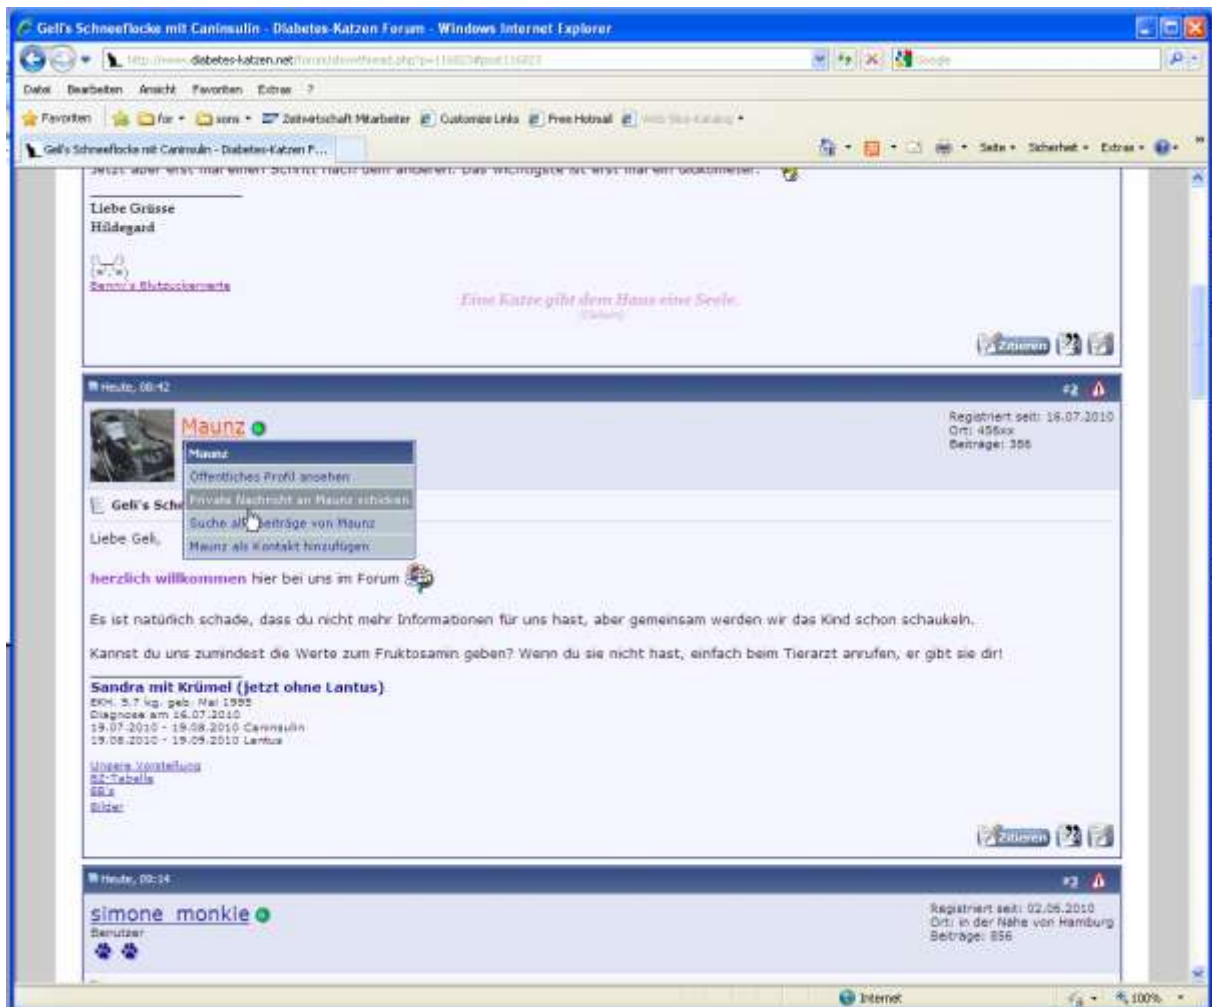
Geli's Schneeflocke mit Caninsulin - Diabetes-Katzen Forum - Windows Internet Explorer

http://www.diabetes-katzen.net/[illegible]

Datei Bearbeiten Ansicht Favoriten Extras ?

Favoriten for sons Zeitwirtschaft Mitarbeiter Customize Links Free Hotmail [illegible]

Geli's Schneeflocke mit Caninsulin - Diabetes-Katzen F...

Seite Sicherheit Extras

Jetzt aber erst mal einen Schritt nach dem anderen. Das Wichtigste ist erst mal ein Glukometer.

Liebe Grüsse
Hildegard

Benny's Blutzuckerwerte

Eine Katze gibt dem Haus eine Seele.
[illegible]

Zitieren

Heute, 08:42 #2

Maunz

Registriert seit: 16.07.2010
Ort: 456xx
Beiträge: 356

Maunz
Öffentliches Profil ansehen
Private Nachricht an Maunz schicken
Suche alle Beiträge von Maunz
Maunz als Kontakt hinzufügen

Geli's Schn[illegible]

Liebe Geli,

herzlich willkommen hier bei uns im Forum

Es ist natürlich schade, dass du nicht mehr Informationen für uns hast, aber gemeinsam werden wir das Kind schon schaukeln.

Kannst du uns zumindest die Werte zum Fruktosamin geben? Wenn du sie nicht hast, einfach beim Tierarzt anrufen, er gibt sie dir!

Sandra mit Krümel (jetzt ohne Lantus)
EKH, 5.7 kg, geb. Mai 1995
Diagnose am 16.07.2010
19.07.2010 - 19.08.2010 Caninsulin
19.08.2010 - 19.09.2010 Lantus

Unsere Vorstellung
BZ-Tabelle
BB's
Bilder

Zitieren

Heute, 09:14 #3

simone_monkie
Benutzer

Registriert seit: 02.06.2010
Ort: in der Nähe von Hamburg
Beiträge: 856

Internet 100%